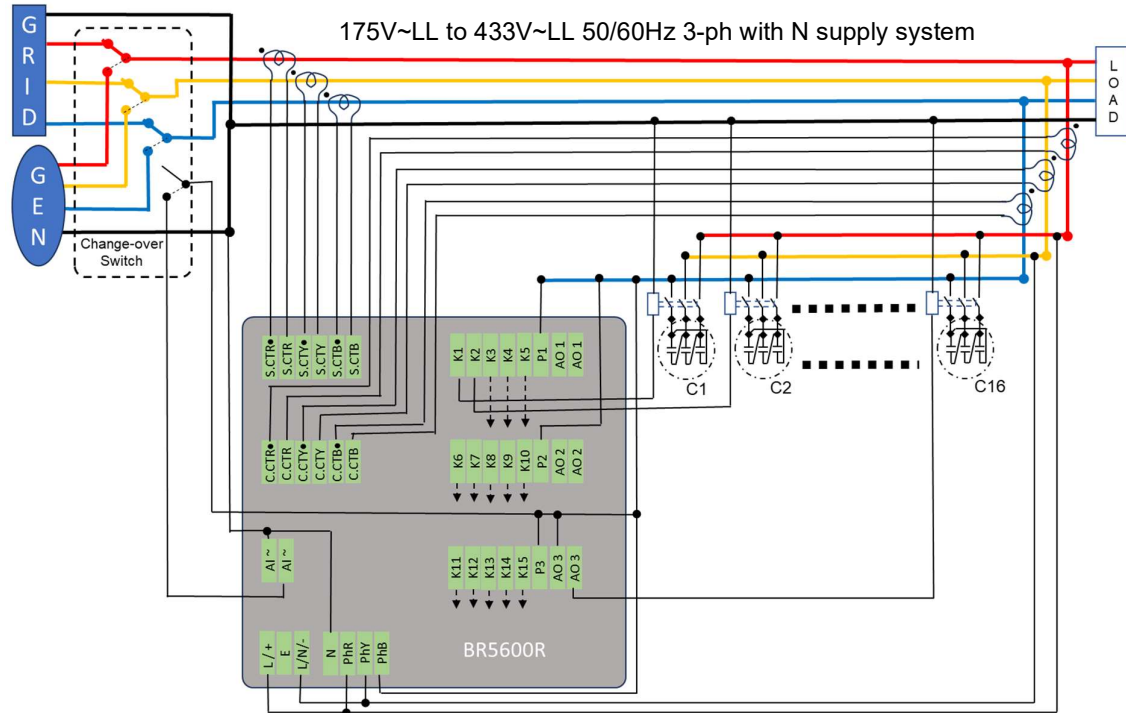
175V~LL to 433V~LL 50/60Hz 3-ph with N supply system

GRID

GEN

LOAD

Change-over Switch

S.CTR• S.CTR S.CTY• S.CTY S.CTB• S.CTB

K1 K2 K3 K4 K5 P1 AO 1 AO 1

C.CTR• C.CTR C.CTY• C.CTY C.CTB• C.CTB

K6 K7 K8 K9 K10 P2 AO 2 AO 2

AI ~ AI ~

K11 K12 K13 K14 K15 P3 AO 3 AO 3

L/+ E L/N/- N PhR PhY PhB

BR5600R

C1 C2 C16